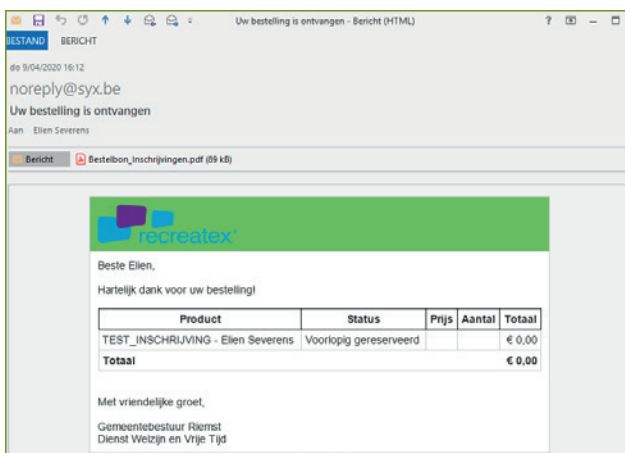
Uw bestelling is ontvangen - Bericht (HTML)

? — □

BESTAND BERICHT

do 9/04/2020 16:12

noreply@syx.be

Uw bestelling is ontvangen

Aan Ellen Severens

Bericht Bestelbon_Inschrijvingen.pdf (89 kB)

recreatex

Beste Ellen,

Hartelijk dank voor uw bestelling!

| Product | Status | Prijs | Aantal | Totaal |
|---|---|---|---|---|
| TEST_INSCHRIJVING - Ellen Severens | Voorlopig gereserveerd | | | € 0,00 |
| Totaal | | | | € 0,00 |

Met vriendelijke groet,

Gemeentebestuur Riemst
Dienst Welzijn en Vrije Tijd